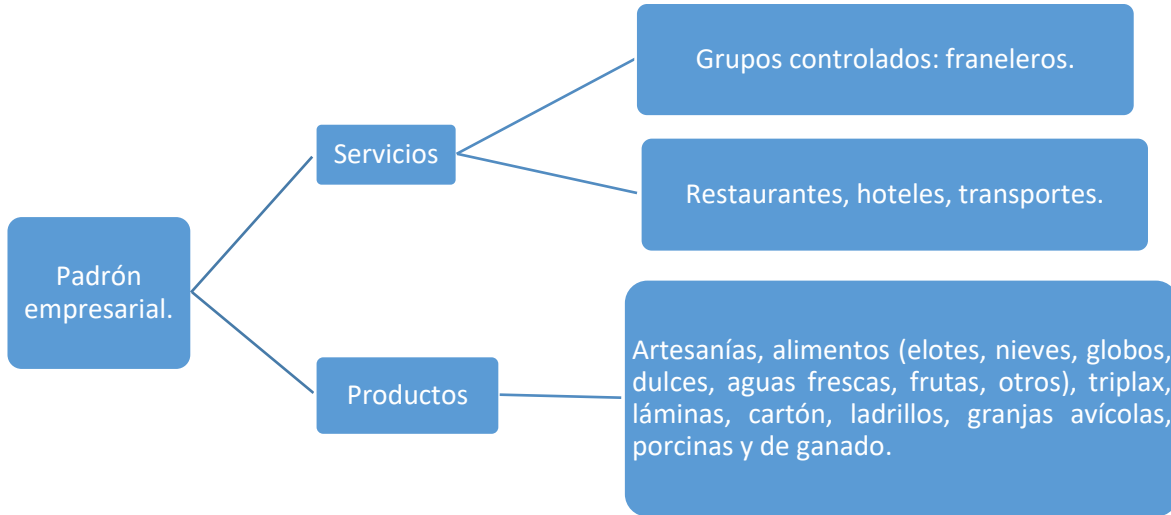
Padrón empresarial.

Servicios

Grupos controlados: franeleros.

Restaurantes, hoteles, transportes.

Productos

Artesanías, alimentos (elotes, nieves, globos, dulces, aguas frescas, frutas, otros), triplax, láminas, cartón, ladrillos, granjas avícolas, porcinas y de ganado.